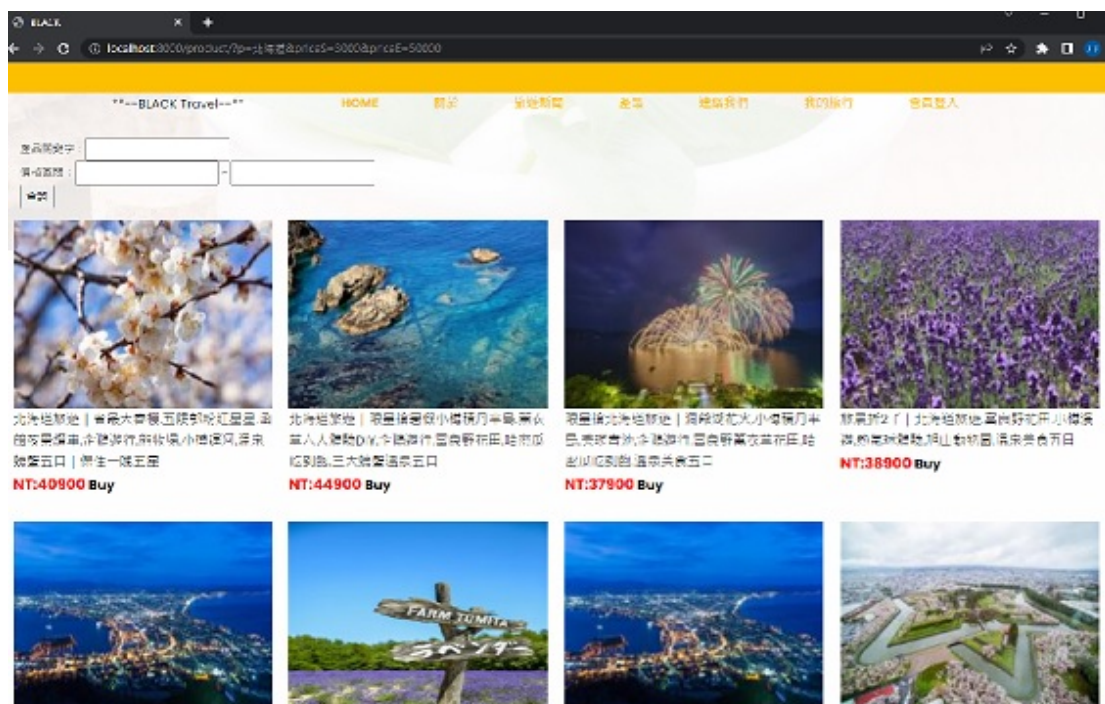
BLACK

localhost:8080/product/?p=北海道&priceS=3000&priceE=50000

**--BLACK Travel--**

HOME

關於

最新消息

產品

聯絡我們

我的旅行

會員登入

產品關鍵字：

價格區間：

-

查詢

北海道旅遊｜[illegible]

NT:40900 Buy

北海道旅遊｜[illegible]

NT:44900 Buy

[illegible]北海道旅遊｜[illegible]

NT:37900 Buy

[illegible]｜北海道旅遊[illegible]

NT:38900 Buy

FARM TOMITA

ラベンダー